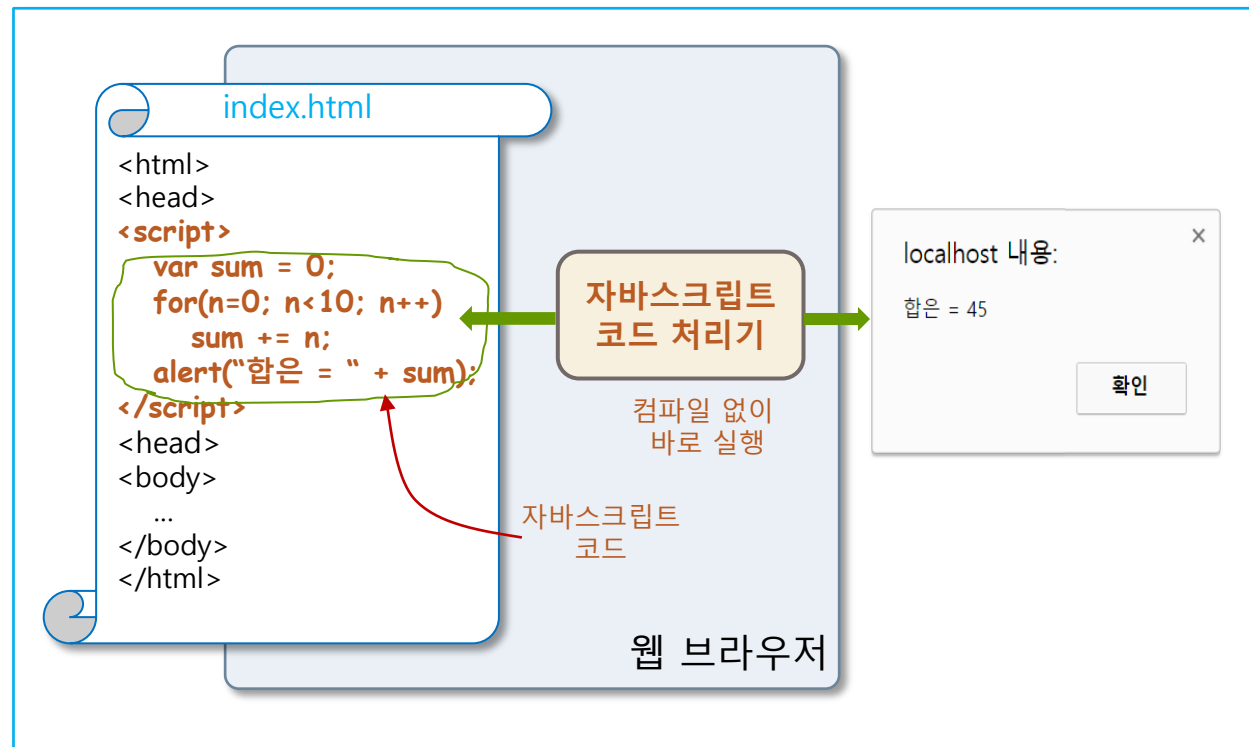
index.html

<html>
<head>
<script>
var sum = 0;
for(n=0; n<10; n++)
sum += n;
alert("합은 = " + sum);
</script>
<head>
<body>
...
</body>
</html>

자바스크립트 코드 처리기

컴파일 없이 바로 실행

자바스크립트 코드

웹 브라우저

localhost 내용:

합은 = 45

×

확인